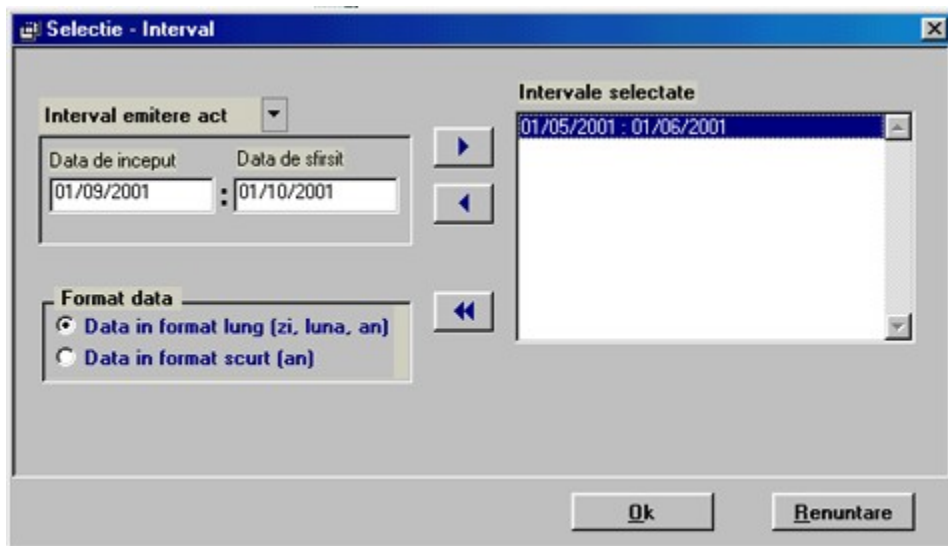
Selectie - Interval

Interval emitere act

Data de inceput
Data de sfirsit
01/09/2001 : 01/10/2001

Intervale selectate
01/05/2001 : 01/06/2001

Format data
Data in format lung (zi, luna, an)
Data in format scurt (an)

Ok
Renuntare